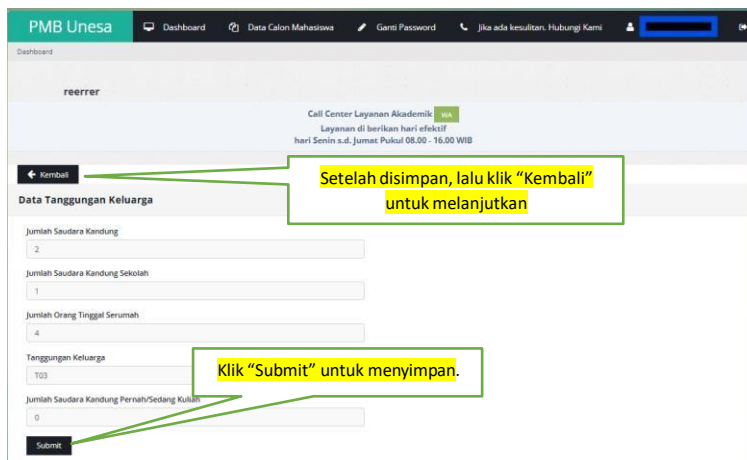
PMB Unesa
Dashboard
Data Calon Mahasiswa
Ganti Password
Jika ada kesulitan, Hubungi Kami

Dashboard

reerrer

Call Center Layanan Akademik WA
Layanan di berikan hari efektif
hari Senin s.d. Jumat Pukul 08.00 - 16.00 WIB

Kembali

Setelah disimpan, lalu klik "Kembali" untuk melanjutkan

Data Tanggungan Keluarga

Jumlah Saudara Kandung
2

Jumlah Saudara Kandung Sekolah
1

Jumlah Orang Tinggal Serumah
4

Tanggungan Keluarga
T03

Klik "Submit" untuk menyimpan.

Jumlah Saudara Kandung Pernah/Sedang Kuliah
0

Submit